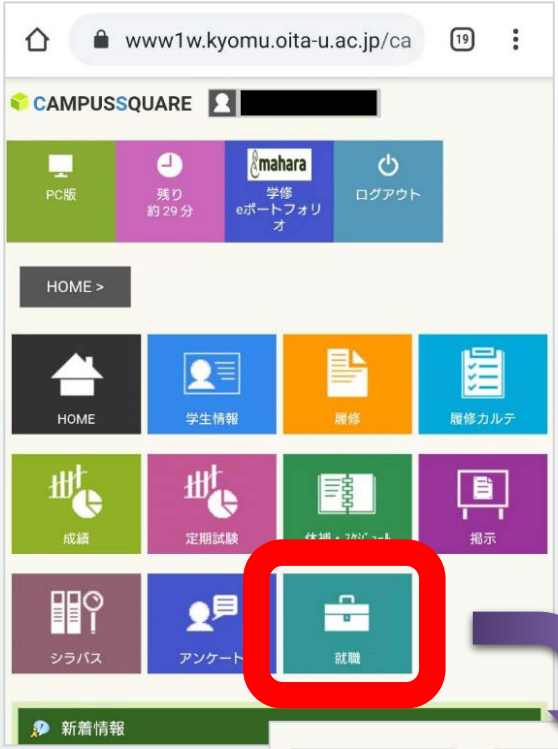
www1w.kyomu.oita-u.ac.jp/ca

19

CAMPUSSQUARE

PC版

残り
約 29 分

mahara
学修
eポートフォリオ

ログアウト

HOME >

HOME

学生情報

履修

履修カルテ

成績

定期試験

休補・スケジュール

掲示

シラバス

アンケート

就職

新着情報